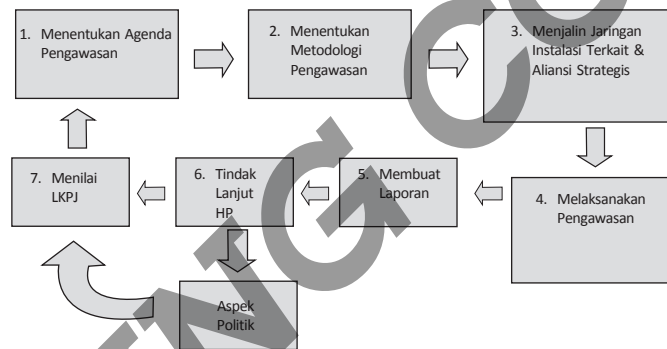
1. Menentukan Agenda Pengawasan

2. Menentukan Metodologi Pengawasan

3. Menjalin Jaringan Instalasi Terkait & Aliansi Strategis

4. Melaksanakan Pengawasan

5. Membuat Laporan

6. Tindak Lanjut HP

7. Menilai LKPJ

Aspek Politik